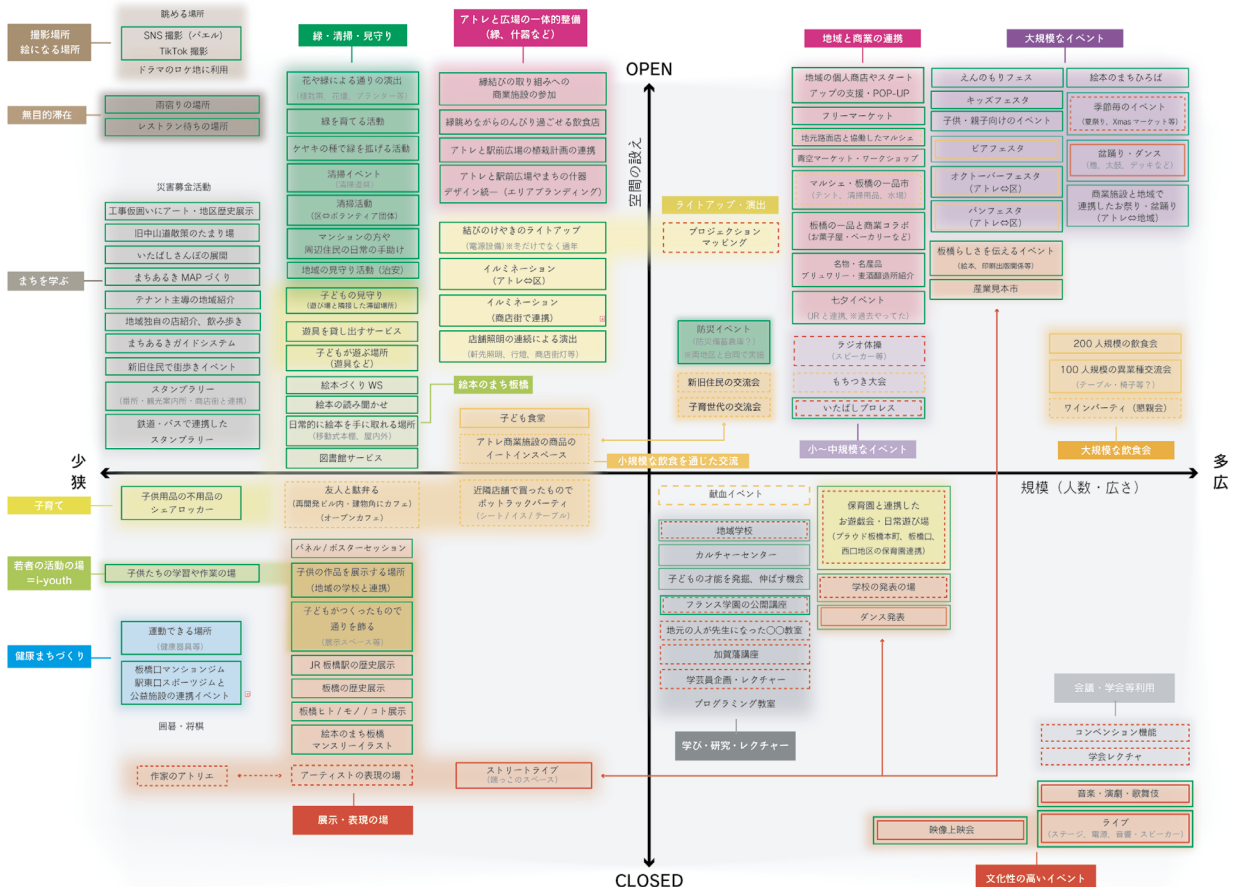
撮影場所
絵になる場所

映える場所
SNS 撮影（バエル）
TikTok 撮影
ドラマのロケ地に利用

無目的滞在
雨宿りの場所
レストラン待ちの場所

災害募金活動
工事仮囲いにアート・地区歴史展示
旧中山道散策のたまり場
いたばしさんぽの展開
まちあるき MAP づくり
まちを学ぶ
テナント主導の地域紹介
地域独自の店紹介、飲み歩き
まちあるきガイドシステム
新旧住民で街歩きイベント
スタンプラリー
（商店・観光案内所・商店街と連携）
鉄道・バスで連携した
スタンプラリー

子育て
子供用品の不用品の
シェアロッカー

若者の活動の場
=i-youth
子供たちの学習や作業の場

健康まちづくり
運動できる場所
（健康器具等）
板橋口マンションジム
駅東口スポーツジムと
公益施設の連携イベント

囲碁・将棋

作家のアトリエ
アーティストの表現の場
展示・表現の場

緑・清掃・見守り
花や緑による通りの演出
（植栽帯、花壇、プランター等）
緑を育てる活動
ケヤキの種で緑を拡げる活動
清掃イベント
（清掃道具）
清掃活動
（区◎ボランティア団体）
マンションの方や
周辺住民の日常の手助け
地域の見守り活動（治安）
子どもの見守り
（遊び場と隣接した滞留場所）
遊具を貸し出すサービス
子どもが遊ぶ場所
（遊具など）
絵本づくり WS
絵本の読み聞かせ
日常的に絵本を手に取れる場所
（移動式本棚、屋内外）
図書館サービス
絵本のまち板橋
友人と歓丼る
（両階発ビル内・建物内にカフェ）
（オープンカフェ）
パネル / ポスターセッション
子供の作品を展示する場所
（地域の学校と連携）
子どもがつくったもので
通りを飾る
（展示スペース等）
JR 板橋駅の歴史展示
板橋の歴史展示
板橋ヒト / モノ / コト展示
絵本のまち板橋
マンスリーイラスト

アトレと広場の一体的整備
（緑、什器など）
縁結びの取り組みへの
商業施設の参加
緑眺めながらのんびり過ごせる飲食店
アトレと駅前広場の植栽計画の連携
アトレと駅前広場やまちの什器
デザイン統一（エリアブランディング）
結びのけやきのライトアップ
（電源設備）※冬だけでなく通年
イルミネーション
（アトレ⇔区）
イルミネーション
（商店街で連携）
店舗照明の連続による演出
（軒先照明、行燈、商店街灯等）
子ども食堂
アトレ商業施設の商品の
イートインスペース
小規模な飲食を通じた交流
近隣店舗で買ったもので
ポットラックパーティ
（シート / イス / テーブル）
ストリートライブ
（隅っこのスペース）

OPEN
空間の設え
ライトアップ・演出
プロジェクション
マッピング
防災イベント
（防災備蓄倉庫？）
※両地区と合同で実施
新旧住民の交流会
子育て世代の交流会
少
狭
多
広
規模（人数・広さ）
献血イベント
地域学校
カルチャーセンター
子どもの才能を発掘、伸ばす機会
フランス学園の公開講座
地元の人が先生になった〇〇教室
加賀落講座
学芸員企画・レクチャー
プログラミング教室
学び・研究・レクチャー
CLOSED

地域と商業の連携
地域の個人商店やスタート
アップの支援・POP-UP
フリーマーケット
地元商店と協働したマルシェ
青空マーケット・ワークショップ
マルシェ・板橋の一品市
（テント、演奏用品、水場）
板橋の一品と商業コラボ
（お菓子屋・ベーカリーなど）
名物・名産品
ブリュワリー・東酒醸造所紹介
七夕イベント
（JR と連携、※過去やってた）
ラジオ体操
（スピーカー等）
もちつき大会
いたばしプロレス
小～中規模なイベント
保育園と連携した
お遊戯会・日常遊び場
（ブライト板橋本町、板橋口、西口地区の保育園連携）
学校の発表の場
ダンス発表

大規模なイベント
えんのもりフェス
絵本のまちひろば
キッズフェスタ
季節毎のイベント
（夏祭り、Xmas マーケット等）
子供・親子向けのイベント
ビアフェスタ
盆踊り・ダンス
（櫓、太鼓、デッキなど）
オクトーバーフェスタ
（アトレ⇔区）
商業施設と地域で
連携したお祭り・盆踊り
（アトレ⇔地域）
パンフェスタ
（アトレ⇔区）
板橋らしさを伝えるイベント
（絵本、印刷出版関係等）
産業見本市
200 人規模の飲食会
100 人規模の異業種交流会
（テーブル・椅子等？）
ワインパーティ（懇親会）
大規模な飲食会

会議・学会等利用
コンベンション機能
学会レクチャ
音楽・演劇・歌舞伎
ライブ
（ステージ、電源、音響・スピーカー）
映像上映会
文化性の高いイベント